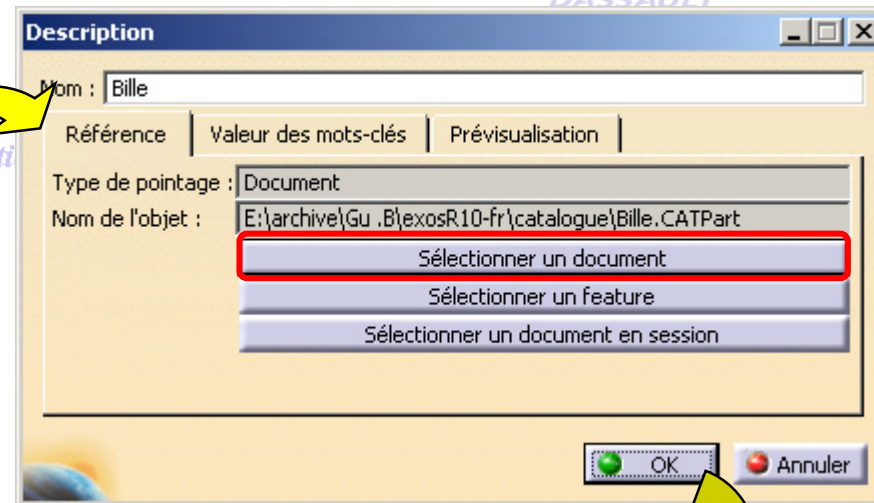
Description

Nom : Bille

Référence | Valeur des mots-clés | Prévisualisation

Type de pointage : Document

Nom de l'objet : E:\archive\Gu .B\exosR10-fr\catalogue\Bille.CATPart

Sélectionner un document

Sélectionner un feature

Sélectionner un document en session

OK

Annuler